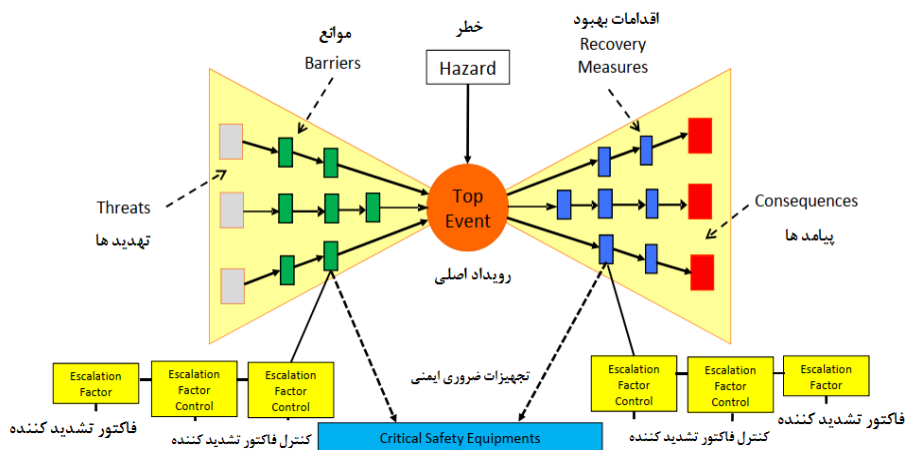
موانع
Barriers

خطر
Hazard

اقدامات بهبود
Recovery Measures

Threats
تهدید ها

Top Event
رویداد اصلی

Consequences
پیامد ها

Escalation Factor
فاکتور تشدید کننده

Escalation Factor Control

Escalation Factor Control
کنترل فاکتور تشدید کننده

تجهیزات ضروری ایمنی
Critical Safety Equipments

Escalation Factor Control
کنترل فاکتور تشدید کننده

Escalation Factor Control

Escalation Factor
فاکتور تشدید کننده